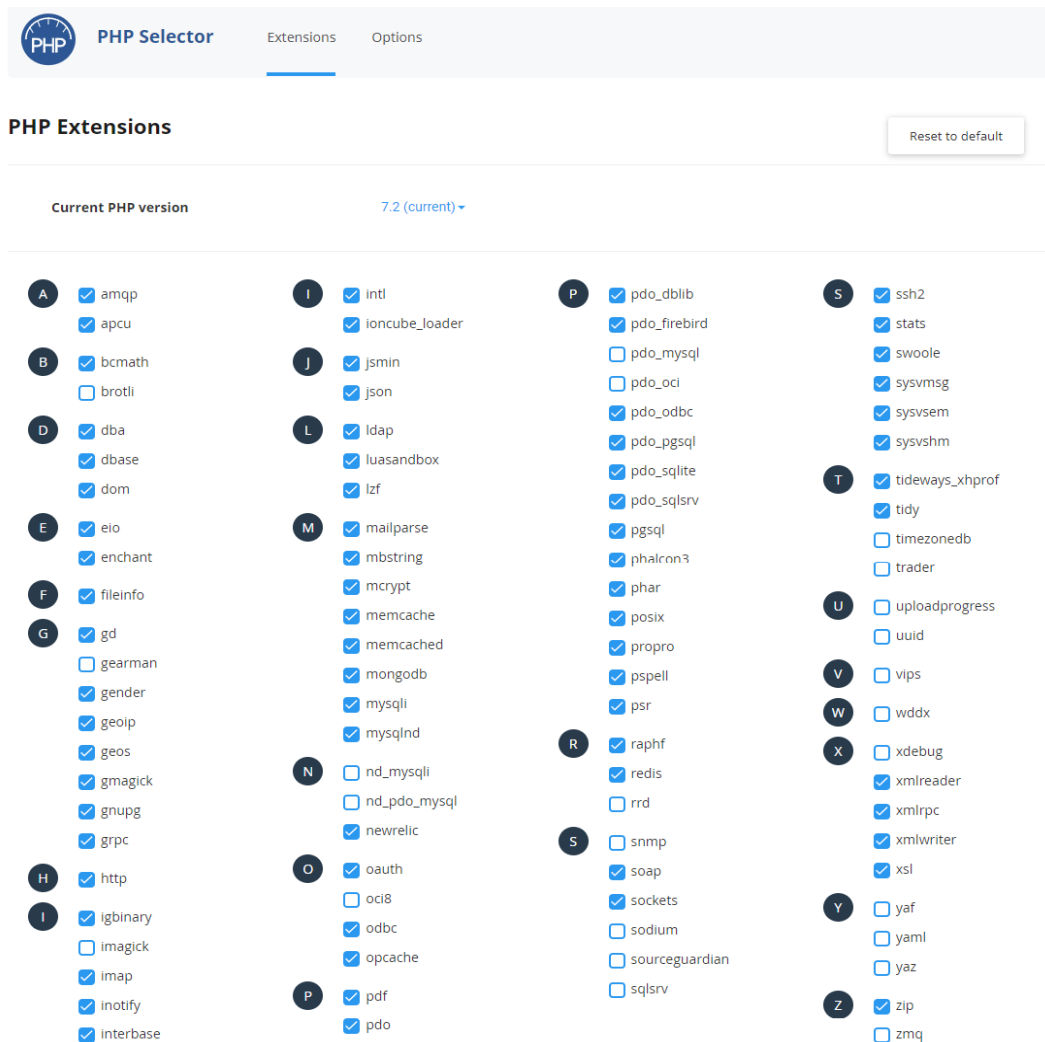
PHP

PHP Selector

Extensions

Options

PHP Extensions

Reset to default

Current PHP version

7.2 (current)

A
amqp
apcu

B
bcmath
brotli

D
dba
dbase
dom

E
eio
enchant

F
fileinfo

G
gd
gearman
gender
geoip
geos
gmagick
gnupg
grpc

H
http

I
igbinary
imagick
imap
inotify
interbase

I
intl
ioncube_loader

J
jsmin
json

L
ldap
luasandbox
lzf

M
mailparse
mbstring
mcrypt
memcache
memcached
mongodb
mysqli
mysqlnd

N
nd_mysqli
nd_pdo_mysql
newrelic

O
oauth
oci8
odbc
opcache

P
pdf
pdo

P
pdo_dblib
pdo_firebird
pdo_mysql
pdo_oci
pdo_odbc
pdo_pgsql
pdo_sqlite
pdo_sqlsrv
pgsql
phalcon3
phar
posix
propro
pspell
psr

R
raphf
redis
rrd

S
snmp
soap
sockets
sodium
sourceguardian
sqlsrv

S
ssh2
stats
swoole
sysvmsg
sysvsem
sysvshm

T
tideways_xhprof
tidy
timezonedb
trader

U
uploadprogress
uuid

V
vips

W
wddx

X
xdebug
xmlreader
xmlrpc
xmlwriter
xsl

Y
yaf
yaml
yaz

Z
zip
zmq